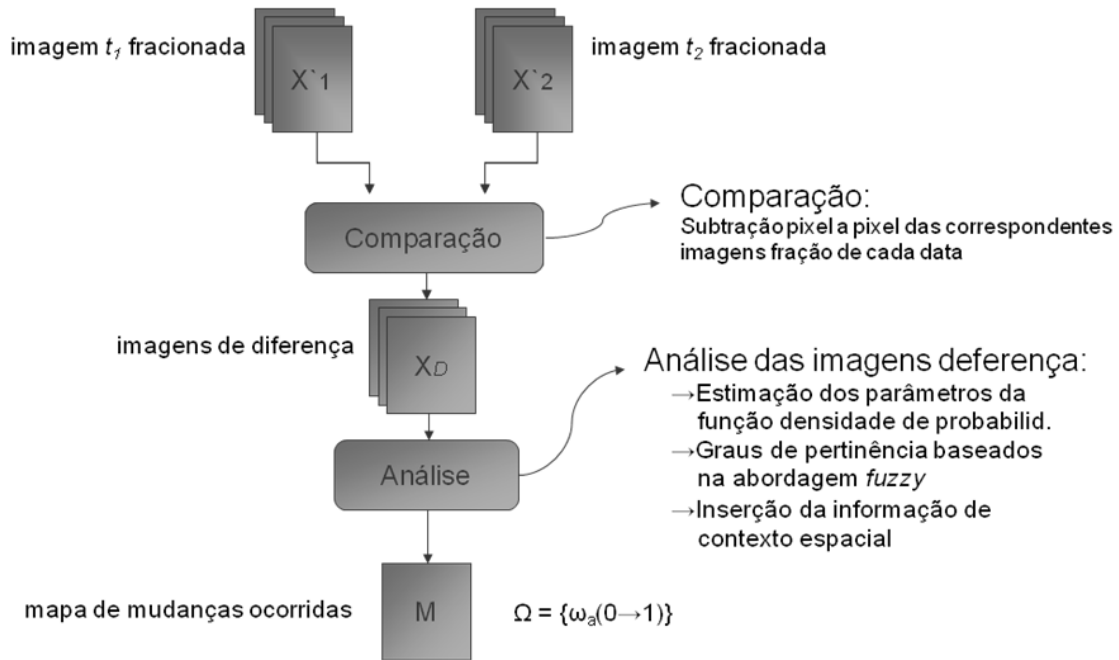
imagem $t_1$ fracionada

X`1

X`2

imagem $t_2$ fracionada

Comparação

Comparação:
Subtração pixel a pixel das correspondentes imagens fração de cada data

imagens de diferença

$X_D$

Análise das imagens deferença:
→Estimação dos parâmetros da função densidade de probabilid.
→Graus de pertinência baseados na abordagem *fuzzy*
→Inserção da informação de contexto espacial

Análise

mapa de mudanças ocorridas

M

$\Omega = \{\omega_a(0 \rightarrow 1)\}$